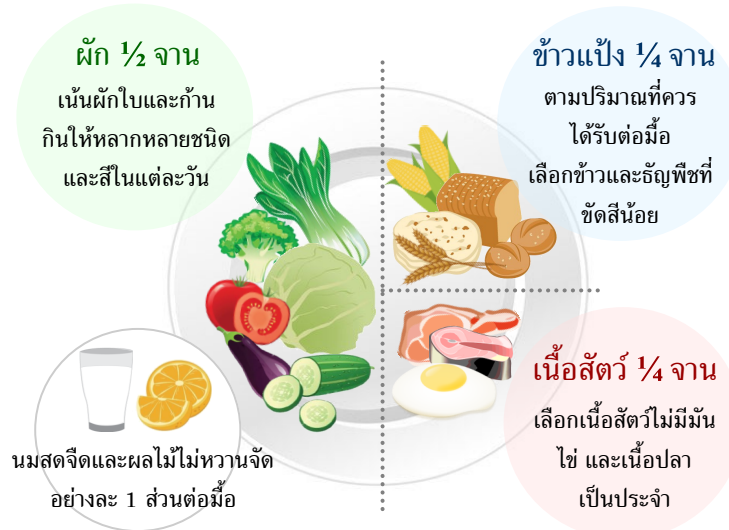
ผัก ½ จาน
เน้นผักใบและก้าน
กินให้หลากหลายชนิด
และสีในแต่ละวัน

ข้าวแป้ง ¼ จาน
ตามปริมาณที่ควร
ได้รับต่อมื้อ
เลือกข้าวและธัญพืชที่
ขัดสีน้อย

เนื้อสัตว์ ¼ จาน
เลือกเนื้อสัตว์ไม่มีมัน
ไข่ และเนื้อปลา
เป็นประจำ

นมสดจืดและผลไม้ไม่หวานจัด
อย่างละ 1 ส่วนต่อมื้อ